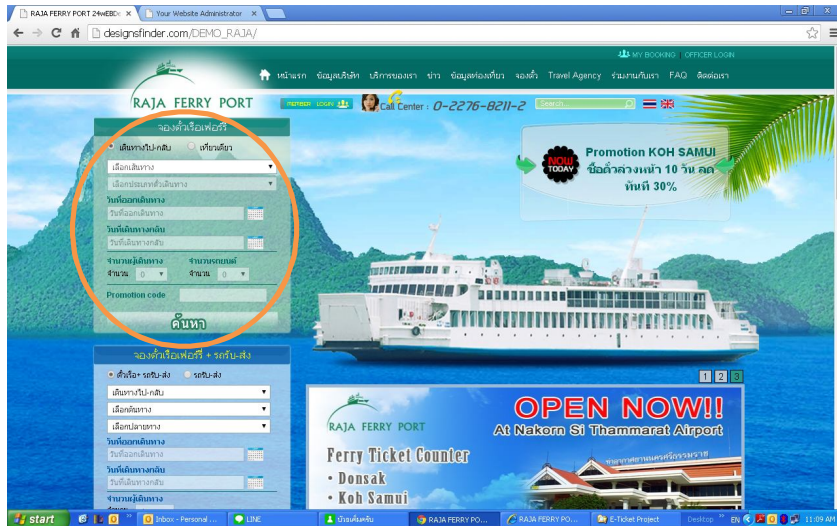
RAJA FERRY PORT 24wEBD ×
Your Website Administrator ×

designsfinder.com/DEMO_RAJA/

MY BOOKING | OFFICER LOGIN

RAJA FERRY PORT

หน้าแรก ข้อมูลบริษัท บริการของเรา ข่าว ข้อมูลท่องเที่ยว จองตั๋ว Travel Agency ร่วมงานกับเรา FAQ ติดต่อเรา

MEMBER LOGIN

Call Center : 0-2276-8211-2

Search......

จองตั๋วเรือเฟอร์รี่

เดินทางไป-กลับ เที่ยวเดียว

เลือกเส้นทาง

เลือกประเภทตั๋วเดินทาง

วันที่ออกเดินทาง

วันที่ออกเดินทาง

วันที่เดินทางกลับ

วันที่เดินทางกลับ

จำนวนผู้เดินทาง

จำนวน 0

จำนวนรถยนต์

จำนวน 0

Promotion code

ค้นหา

Promotion KOH SAMUI

NOW TODAY

ซื้อตั๋วล่วงหน้า 10 วัน ลด ทันที 30%

จองตั๋วเรือเฟอร์รี่ + รถรับ-ส่ง

ตั๋วเรือ+ รถรับ-ส่ง รถรับ-ส่ง

เดินทางไป-กลับ

เลือกต้นทาง

เลือกปลายทาง

วันที่ออกเดินทาง

วันที่ออกเดินทาง

วันที่เดินทางกลับ

วันที่เดินทางกลับ

จำนวนผู้เดินทาง

1 2 3

RAJA FERRY PORT

OPEN NOW!!

At Nakorn Si Thammarat Airport

Ferry Ticket Counter

• Donsak

• Koh Samui

start

Inbox - Personal ...

LINE

บ้านต้นครับ

RAJA FERRY PO...

RAJA FERRY PO...

E-Ticket Project

Desktop

EN

11:09 AM